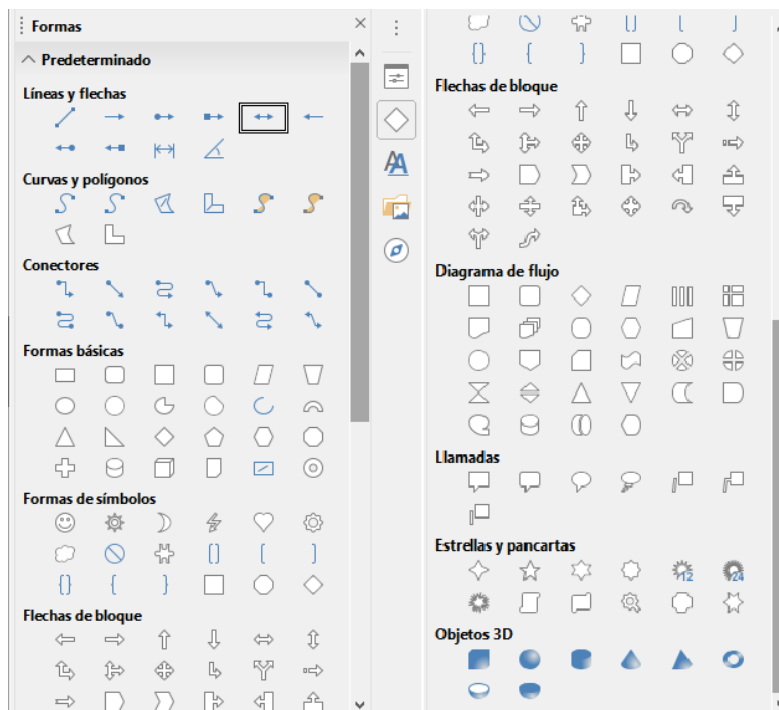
Formas

Predeterminado

Líneas y flechas

Curvas y polígonos

Conectores

Formas básicas

Formas de símbolos

Flechas de bloque

Flechas de bloque

Diagrama de flujo

Llamadas

Estrellas y pancartas

12 24

Objetos 3D